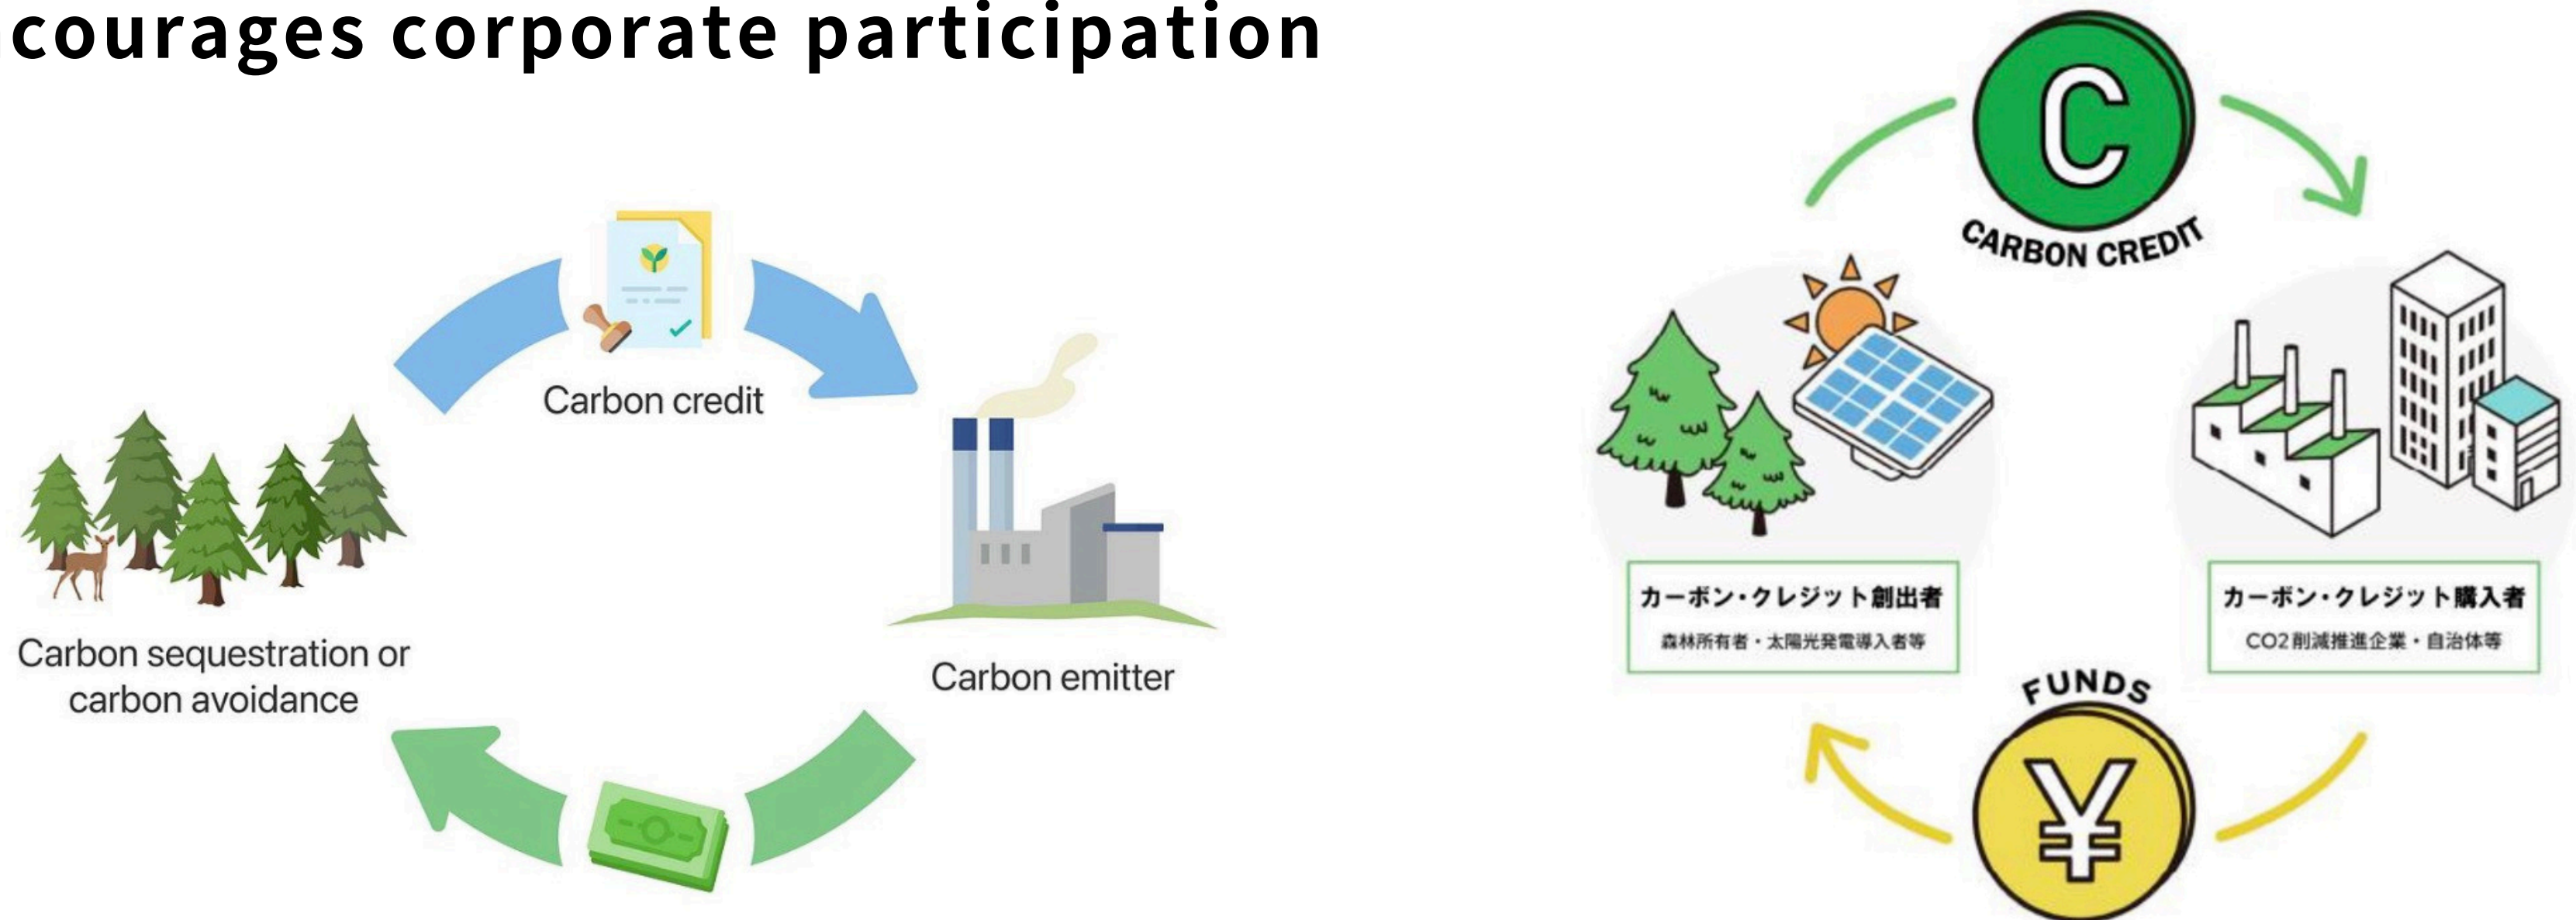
courages corporate participation

Carbon credit

Carbon sequestration or carbon avoidance

Carbon emitter

C

CARBON CREDIT

カーボン・クレジット創出者
森林所有者・太陽光発電導入者等

カーボン・クレジット購入者
CO2削減推進企業・自治体等

FUNDS

¥